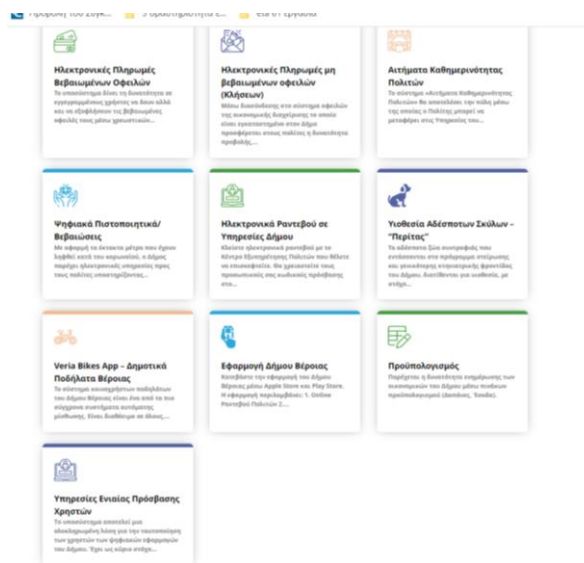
Προβολή του Σύγκ... 9 δραστηριότητα ε... Εία 07 Εργασία

Ηλεκτρονικές Πληρωμές Βεβαιωμένων Οφειλών

Το υποσύστημα δίνει τη δυνατότητα σε εγγεγραμμένους χρήστες να δουν αλλά και να εξοφλήσουν τις βεβαιωμένες οφειλές τους μέσω χρεωστικών...

Ηλεκτρονικές Πληρωμές μη βεβαιωμένων οφειλών (Κλήσεων)

Μέσω διαδικτύου στο σύστημα οφειλών της οικονομικής διαχείρισης το οποίο είναι εγκατεστημένο στον Δήμο προσφέρεται στους πολίτες η δυνατότητα προβολής...

Αιτήματα Καθημερινότητας Πολιτών

Το σύστημα «Αιτήματα Καθημερινότητας Πολιτών» θα αποτελέσει την πύλη μέσω της οποίας ο Πολίτης μπορεί να μεταφέρει στις Υπηρεσίες του...

Ψηφιακά Πιστοποιητικά/ Βεβαιώσεις

Με αφορμή τα έκτακτα μέτρα που έχουν ληφθεί κατά του κορωνοϊού, ο Δήμος παρέχει ηλεκτρονικές υπηρεσίες προς τους πολίτες υποστηρίζοντας...

Ηλεκτρονικά Ραντεβού σε Υπηρεσίες Δήμου

Κλείστε ηλεκτρονικά ραντεβού με το Κέντρο Εξυπηρέτησης Πολιτών που θέλετε να επισκεφθείτε. Θα χρειαστείτε τους προσωπικούς σας κωδικούς πρόσβασης στο...

Υιοθεσία Αδέσποτων Σκύλων – "Περίτας"

Το αδέσποτο ζώο συντροφιάς που εντάσσεται στο πρόγραμμα στείρωσης και μονοιοθερης επιστροφής φροντίδας του Δήμου, διατίθενται για υιοθεσία, με στόχο...

Veria Bikes App – Δημοτικά Ποδήλατα Βέροιας

Το σύστημα κοινόχρηστων ποδηλάτων του Δήμου Βέροιας είναι ένα από τα πιο σύγχρονα συστήματα αυτόματης μίσθωσης. Είναι διαθέσιμο σε όλους...

Εφαρμογή Δήμου Βέροιας

Κατεβάστε την εφαρμογή του Δήμου Βέροιας μέσω Apple Store και Play Store. Η εφαρμογή περιλαμβάνει: 1. Online Ραντεβού Πολιτών 2....

Προϋπολογισμός

Παρέχεται η δυνατότητα ενημέρωσης των πολιτών για τον προϋπολογισμό του Δήμου (Δαπάνες, Έσοδα).

Υπηρεσίες Ενιαίας Πρόσβασης Χρηστών

Το υποσύστημα αποτελεί μια ολοκληρωμένη λύση για την ταυτοποίηση των χρηστών των ψηφιακών εφαρμογών του Δήμου. Έχει ως κύριο στόχο...